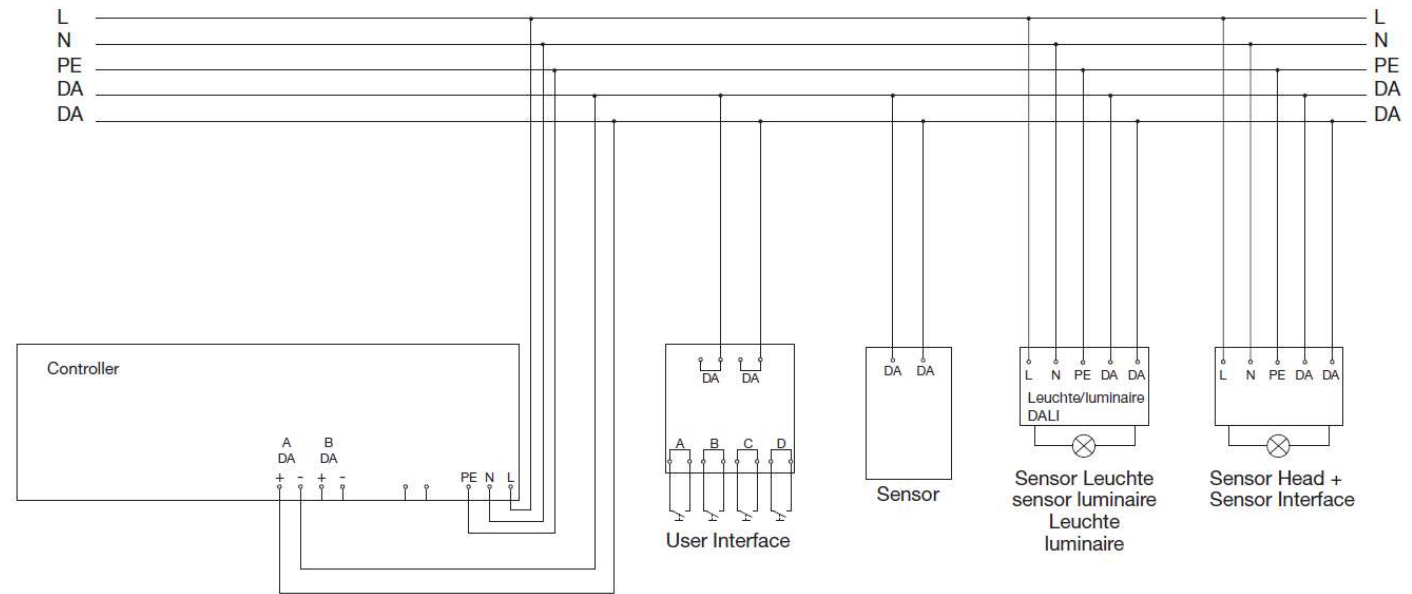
L
N
PE
DA
DA

L
N
PE
DA
DA

Controller

A
DA
+ -
B
DA
+ -

PE N L

DA DA

A B C D

User Interface

DA DA

Sensor

L N PE DA DA
Leuchte/luminaire
DALI

Sensor Leuchte
sensor luminaire
Leuchte
luminaire

L N PE DA DA

Sensor Head +
Sensor Interface